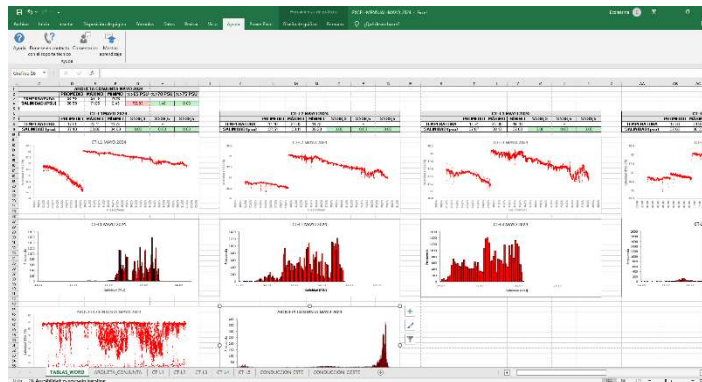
Archivo Inicio Insertar Disposición de página Fórmulas Datos Revisar Vista Ayuda Power Pivot Diseño de gráfico Formato ¿Qué desea hacer?

Ayuda Ponerse en contacto con el soporte técnico Comentarios Mostrar aprendizaje

Ayuda

Gráfico 26

TEMPERATURA
SALINIDAD (PSU)

CT-11 MAYO 2024

CT-12 MAYO 2024

CT-13 MAYO 2024

TEMPERATURA
SALINIDAD (psu)

TABLAS_MORE | BOLETA_CONJUNTO | CT 11 | CT 12 | CT 13 | CT 14 | CT 15 | CONDUCCION 2377 | CONDUCCION 2378 | +